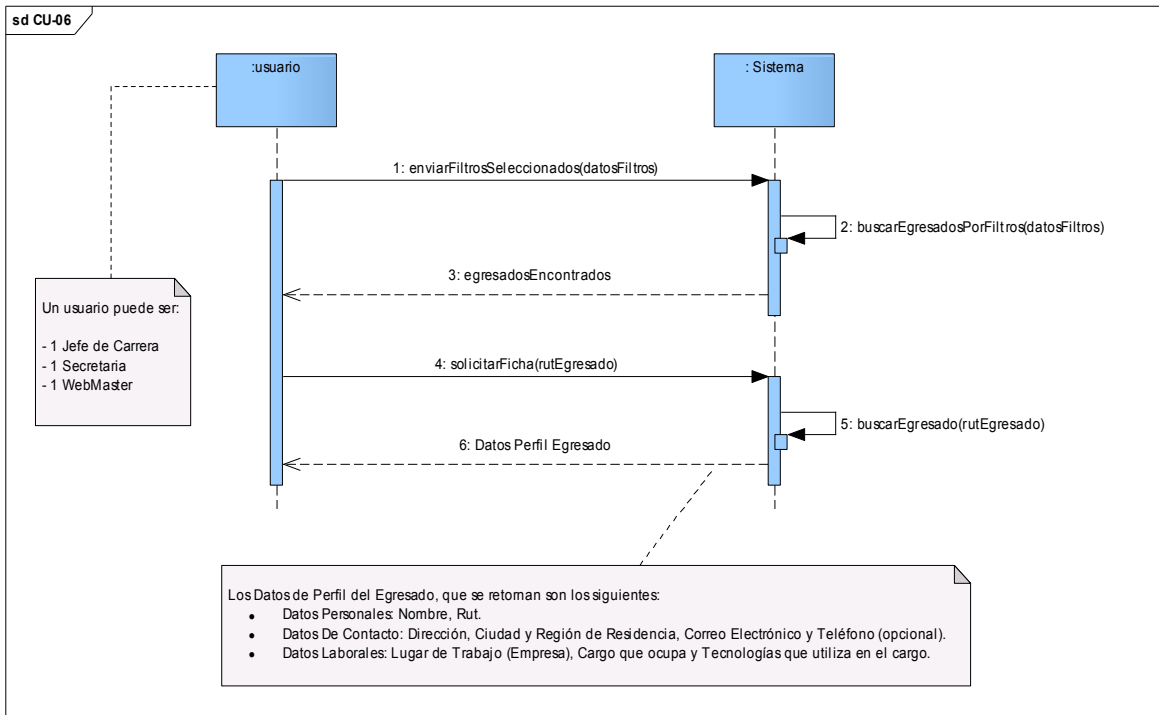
sd CU-06

:usuario

: Sistema

Un usuario puede ser:

- 1 Jefe de Carrera
- 1 Secretaria
- 1 WebMaster

1: enviarFiltrosSeleccionados(datosFiltros)

2: buscarEgresadosPorFiltros(datosFiltros)

3: egresadosEncontrados

4: solicitarFicha(rutEgresado)

5: buscarEgresado(rutEgresado)

6: Datos Perfil Egresado

Los Datos de Perfil del Egresado, que se retoman son los siguientes:
- Datos Personales: Nombre, Rut.
- Datos De Contacto: Dirección, Ciudad y Región de Residencia, Correo Electrónico y Teléfono (opcional).
- Datos Laborales: Lugar de Trabajo (Empresa), Cargo que ocupa y Tecnologías que utiliza en el cargo.